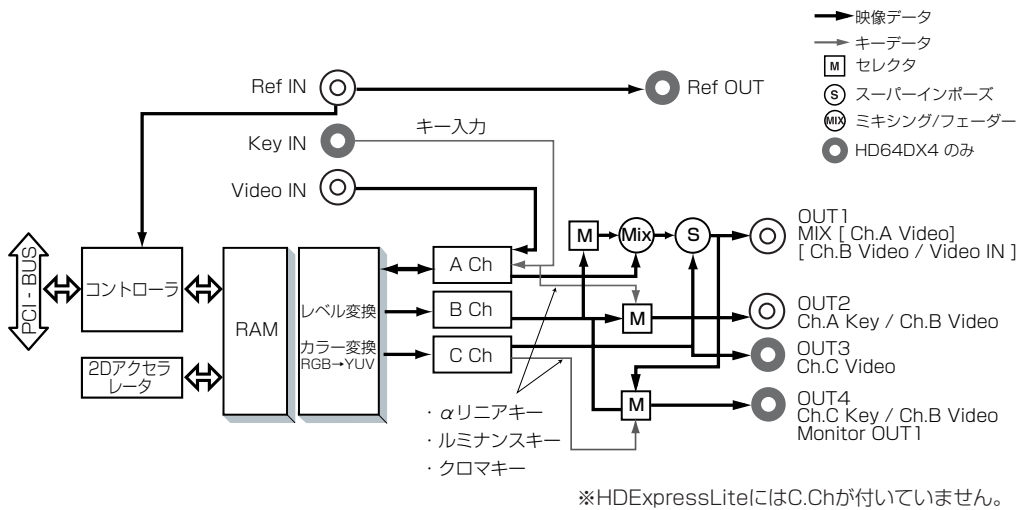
映像データ
キーデータ
M セレクタ
S スーパーインポーズ
MIX ミキシング/フェーダー
HD64DX4 のみ

Ref IN
Ref OUT
Key IN
キー入力
Video IN

PCI - BUS
コントローラ
2Dアクセラレータ
RAM
レベル変換
カラー変換
RGB→YUV
A Ch
B Ch
C Ch
M
Mix
S
M
M
M

OUT1
MIX [ Ch.A Video]
[ Ch.B Video / Video IN ]
OUT2
Ch.A Key / Ch.B Video
OUT3
Ch.C Video
OUT4
Ch.C Key / Ch.B Video
Monitor OUT1

・$\alpha$リニアキー
・ルミナンスキー
・クロマキー

※HDExpressLiteにはC.Chが付いていません。